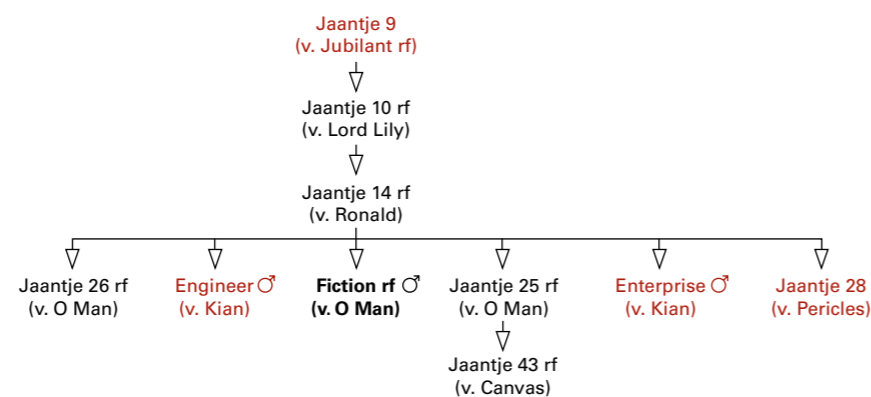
Jaantje 9
(v. Jubilant rf)

Jaantje 10 rf
(v. Lord Lily)

Jaantje 14 rf
(v. Ronald)

Jaantje 26 rf
(v. O Man)

Engineer ♂
(v. Kian)

**Fiction rf ♂**
**(v. O Man)**

Jaantje 25 rf
(v. O Man)

Jaantje 43 rf
(v. Canvas)

Enterprise ♂
(v. Kian)

Jaantje 28
(v. Pericles)